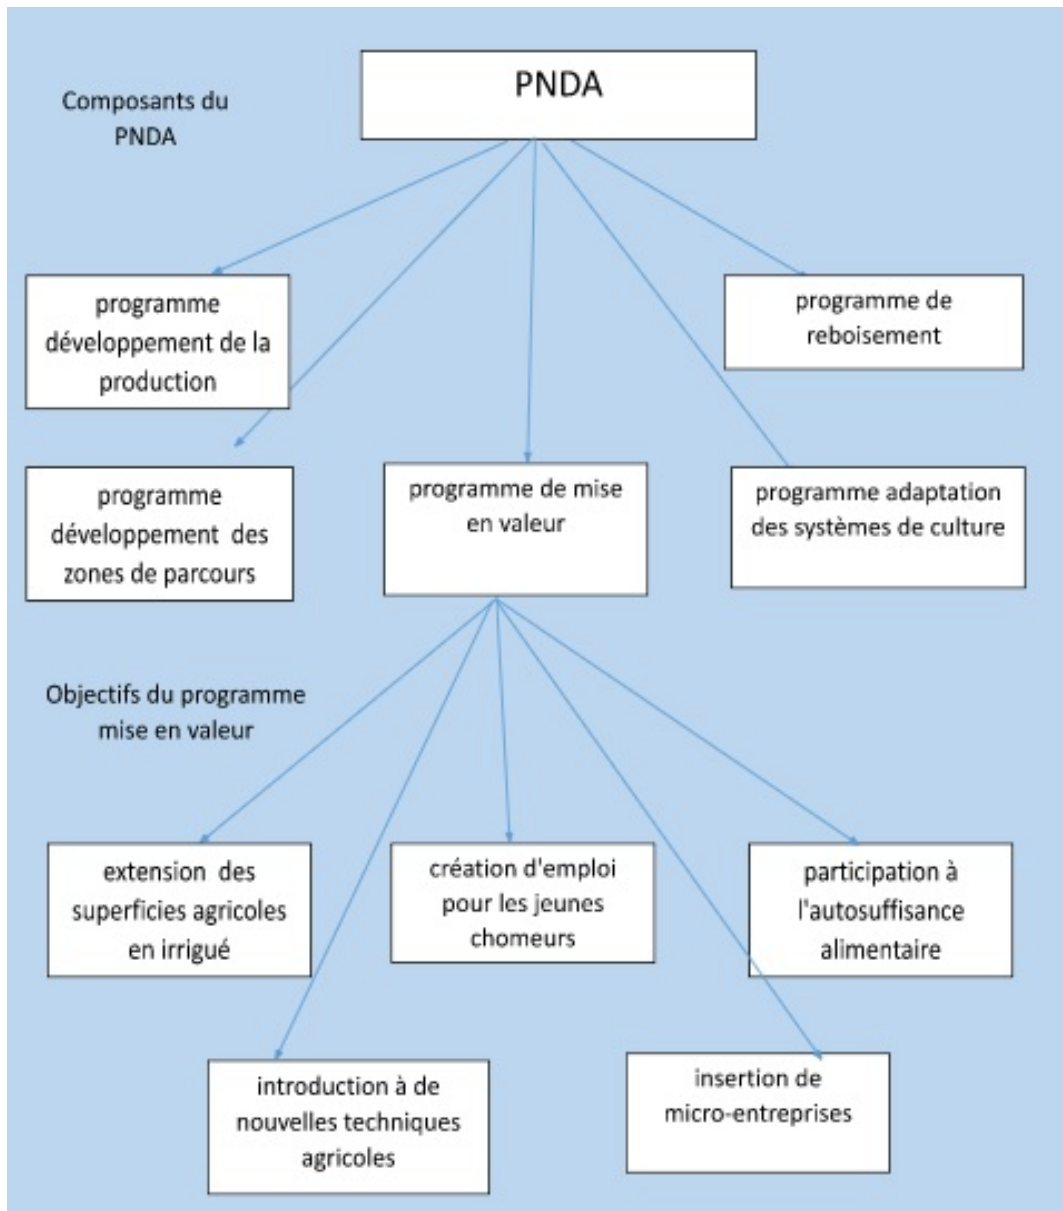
PNDA

Composants du PNDA

programme développement de la production

programme de reboisement

programme développement des zones de parcours

programme de mise en valeur

programme adaptation des systèmes de culture

Objectifs du programme mise en valeur

extension des superficies agricoles en irrigué

création d'emploi pour les jeunes chomeurs

participation à l'autosuffisance alimentaire

introduction à de nouvelles techniques agricoles

insertion de micro-entreprises